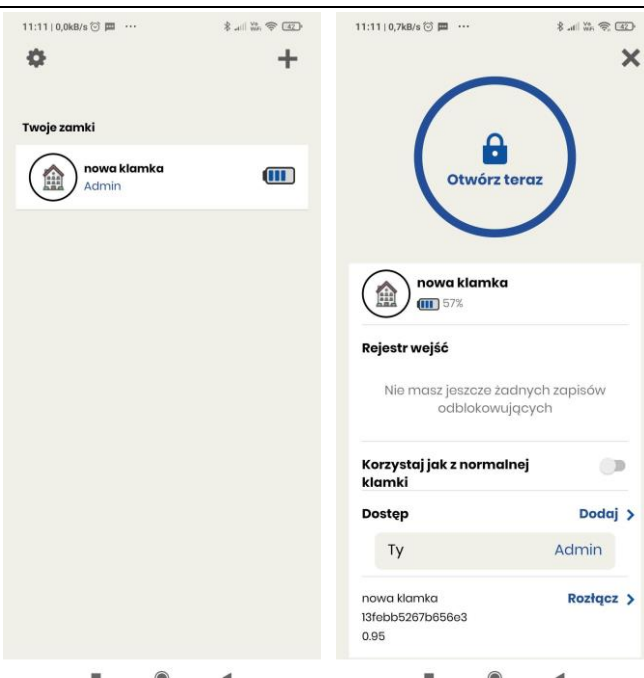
11:11 | 0,0kB/s ···

42

Twoje zamki

nowa klamka
Admin

11:11 | 0,7kB/s ···

42

Otwórz teraz

nowa klamka
57%

Rejestr wejść

Nie masz jeszcze żadnych zapisów odblokowujących

Korzystaj jak z normalnej klamki

Dostęp

Dodaj >

Ty

Admin

nowa klamka
13febb5267b656e3
0.95

Rozłącz >